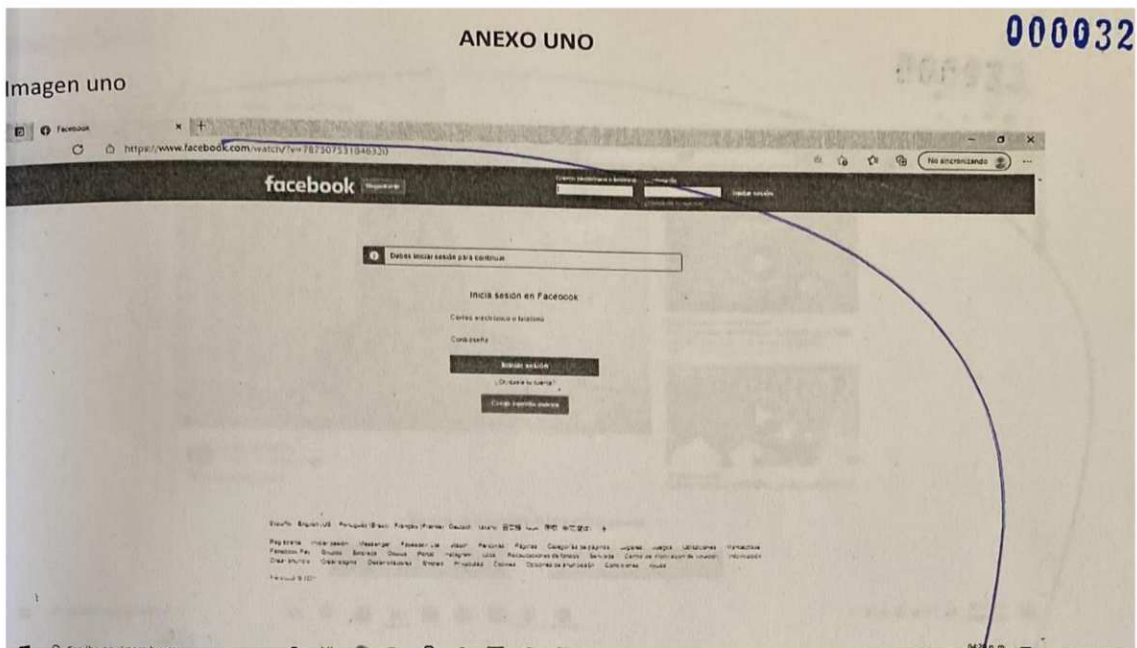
ANEXO UNO

000032

Imagen uno

Facebook

https://www.facebook.com/watch/?v=787307531846320

No sincronizando

facebook Registrarte

Iniciar sesión

Debes iniciar sesión para continuar

Inicia sesión en Facebook

Correo electrónico o teléfono

Contraseña

Iniciar sesión

¿Olvidaste tu cuenta?

Crear cuenta nueva

Español English (US) Português (Brasil) Français (France) Deutsch Italiano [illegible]

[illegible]

Facebook © 2021